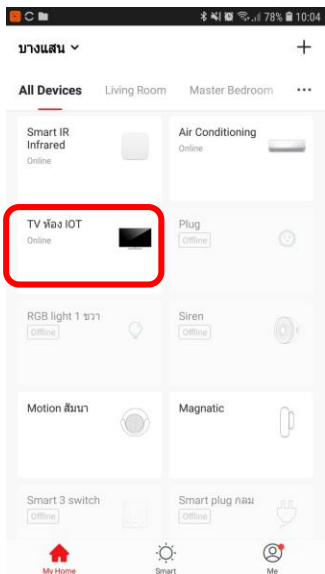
78% 10:04

บางแสน

+

All Devices Living Room Master Bedroom ···

Smart IR Infrared
Online

Air Conditioning
Online

TV ห้อง IOT
Online

Plug
Offline

RGB light 1 ขวา
Offline

Siren
Offline

Motion สัมนา

Magnatic

Smart 3 switch
Offline

Smart plug กลม
Offline

My Home

Smart

Me